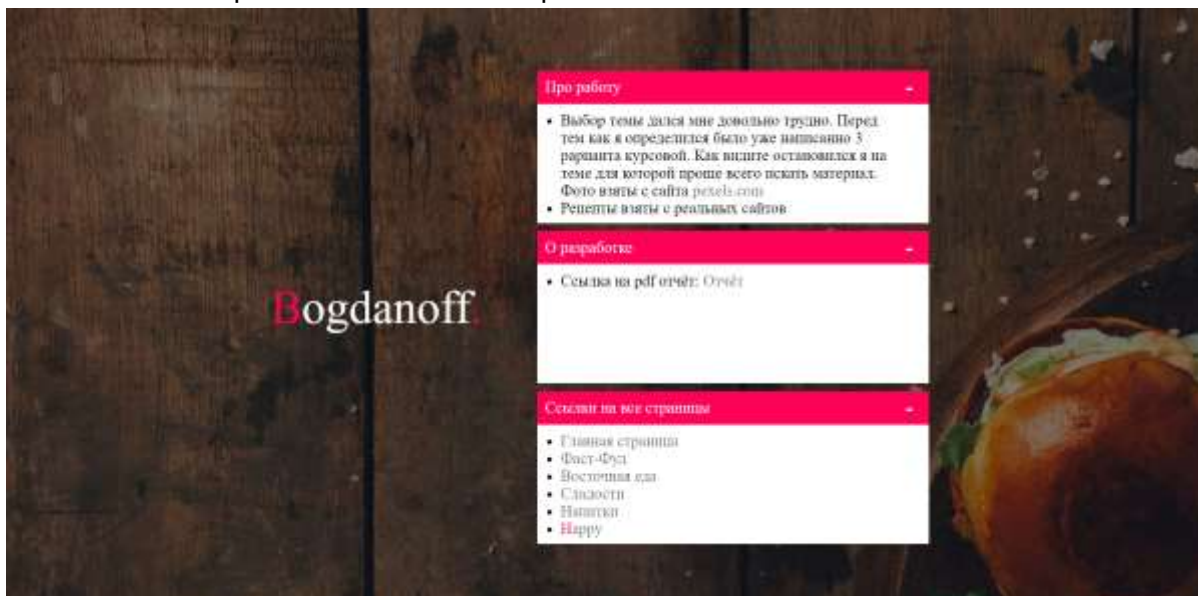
Bogdanoff.

Про работу -

- Выбор темы дался мне довольно трудно. Перед тем как я определился было уже написанно 3 варианта курсовой. Как видите остановился я на теме для которой проще всего искать материал. Фото взяты с сайта pexels.com
- Рецепты взяты с реальных сайтов

О разработке -

- Ссылка на pdf отчёт: Отчёт

Ссылки на все страницы -

- Главная страница
- Фаст-Фуд
- Восточная еда
- Сладости
- Напитки
- Happy